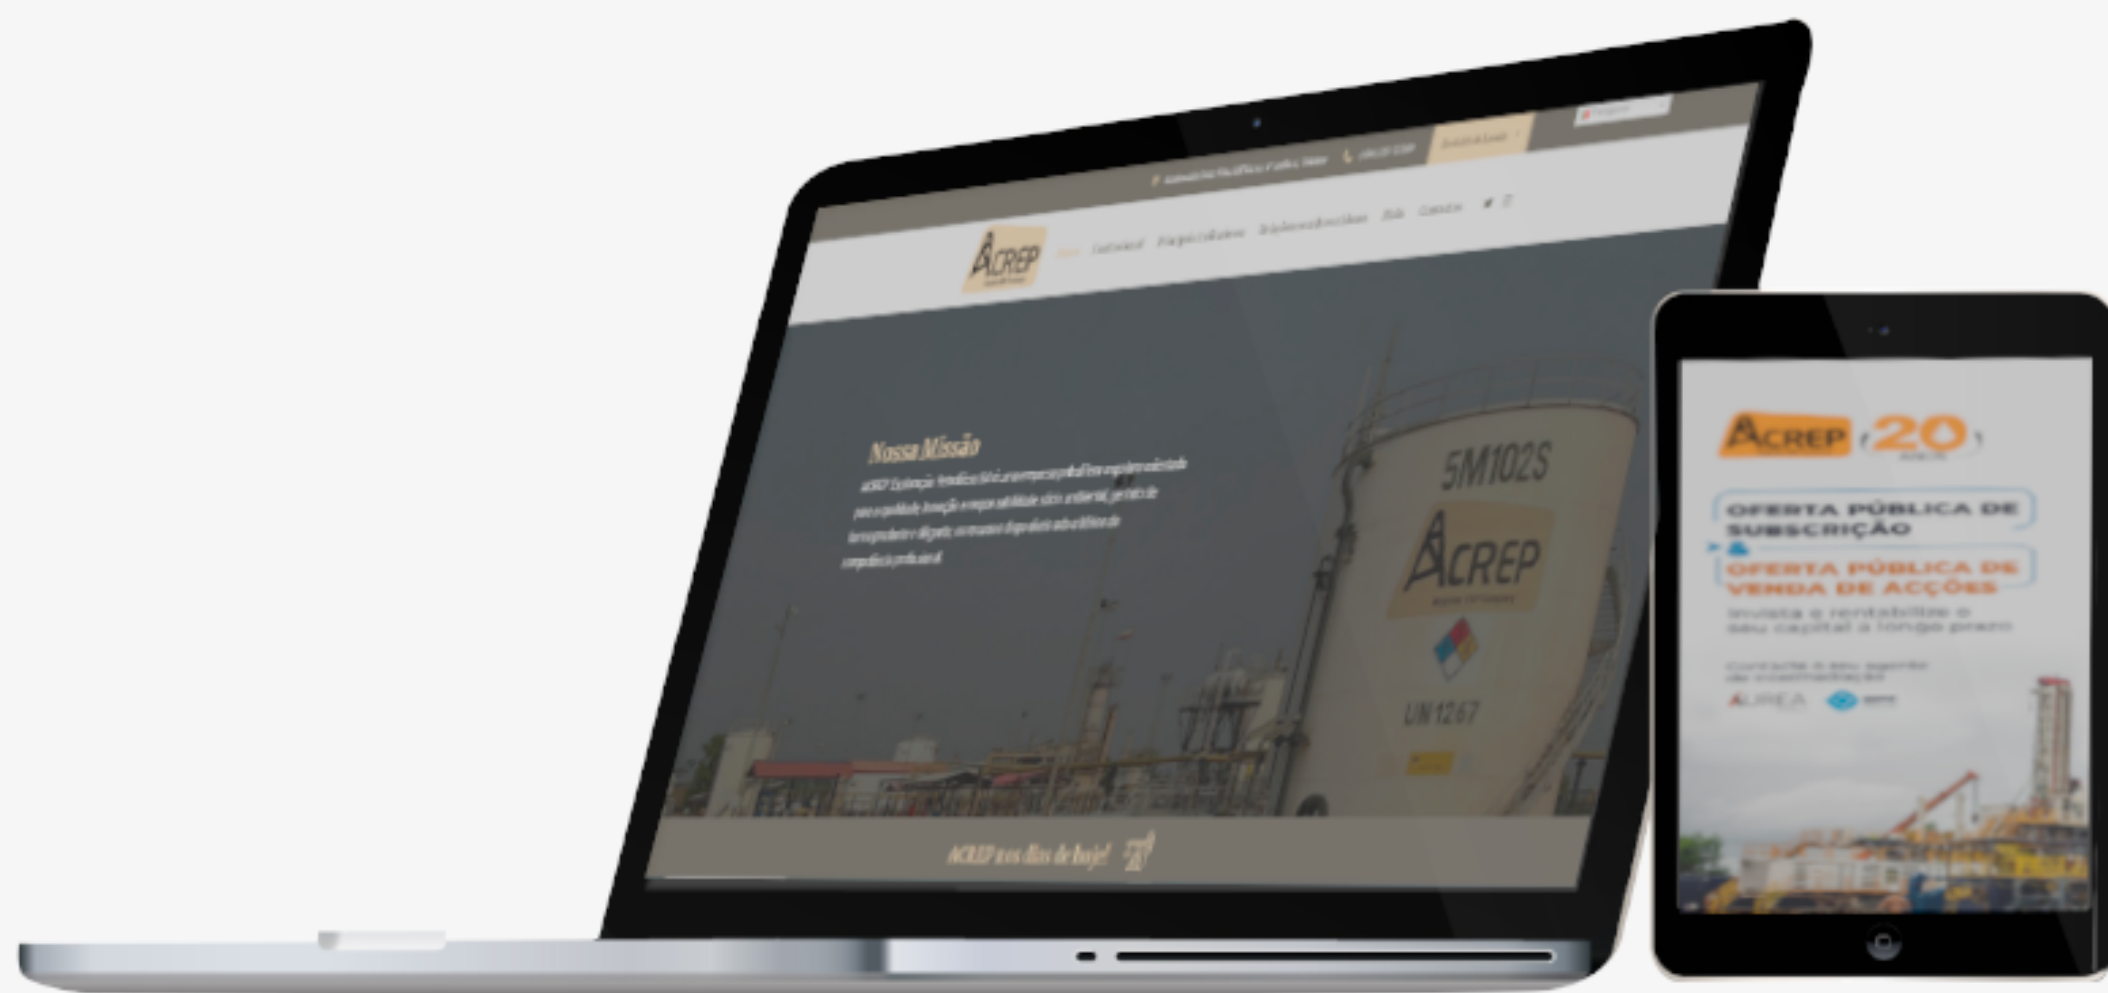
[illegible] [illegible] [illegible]

ACREP

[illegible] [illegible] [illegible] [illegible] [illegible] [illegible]

Nossa Missão

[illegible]

5M102S

ACREP

UN 1267

ACREP nos dias de hoje!

ACREP 20 ANOS

OFERTA PÚBLICA DE SUBSCRIÇÃO

OFERTA PÚBLICA DE VENDA DE ACÇÕES

Invista e rentabilize o seu capital a longo prazo

Contacte o seu agente de intermediação

AUREA

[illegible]